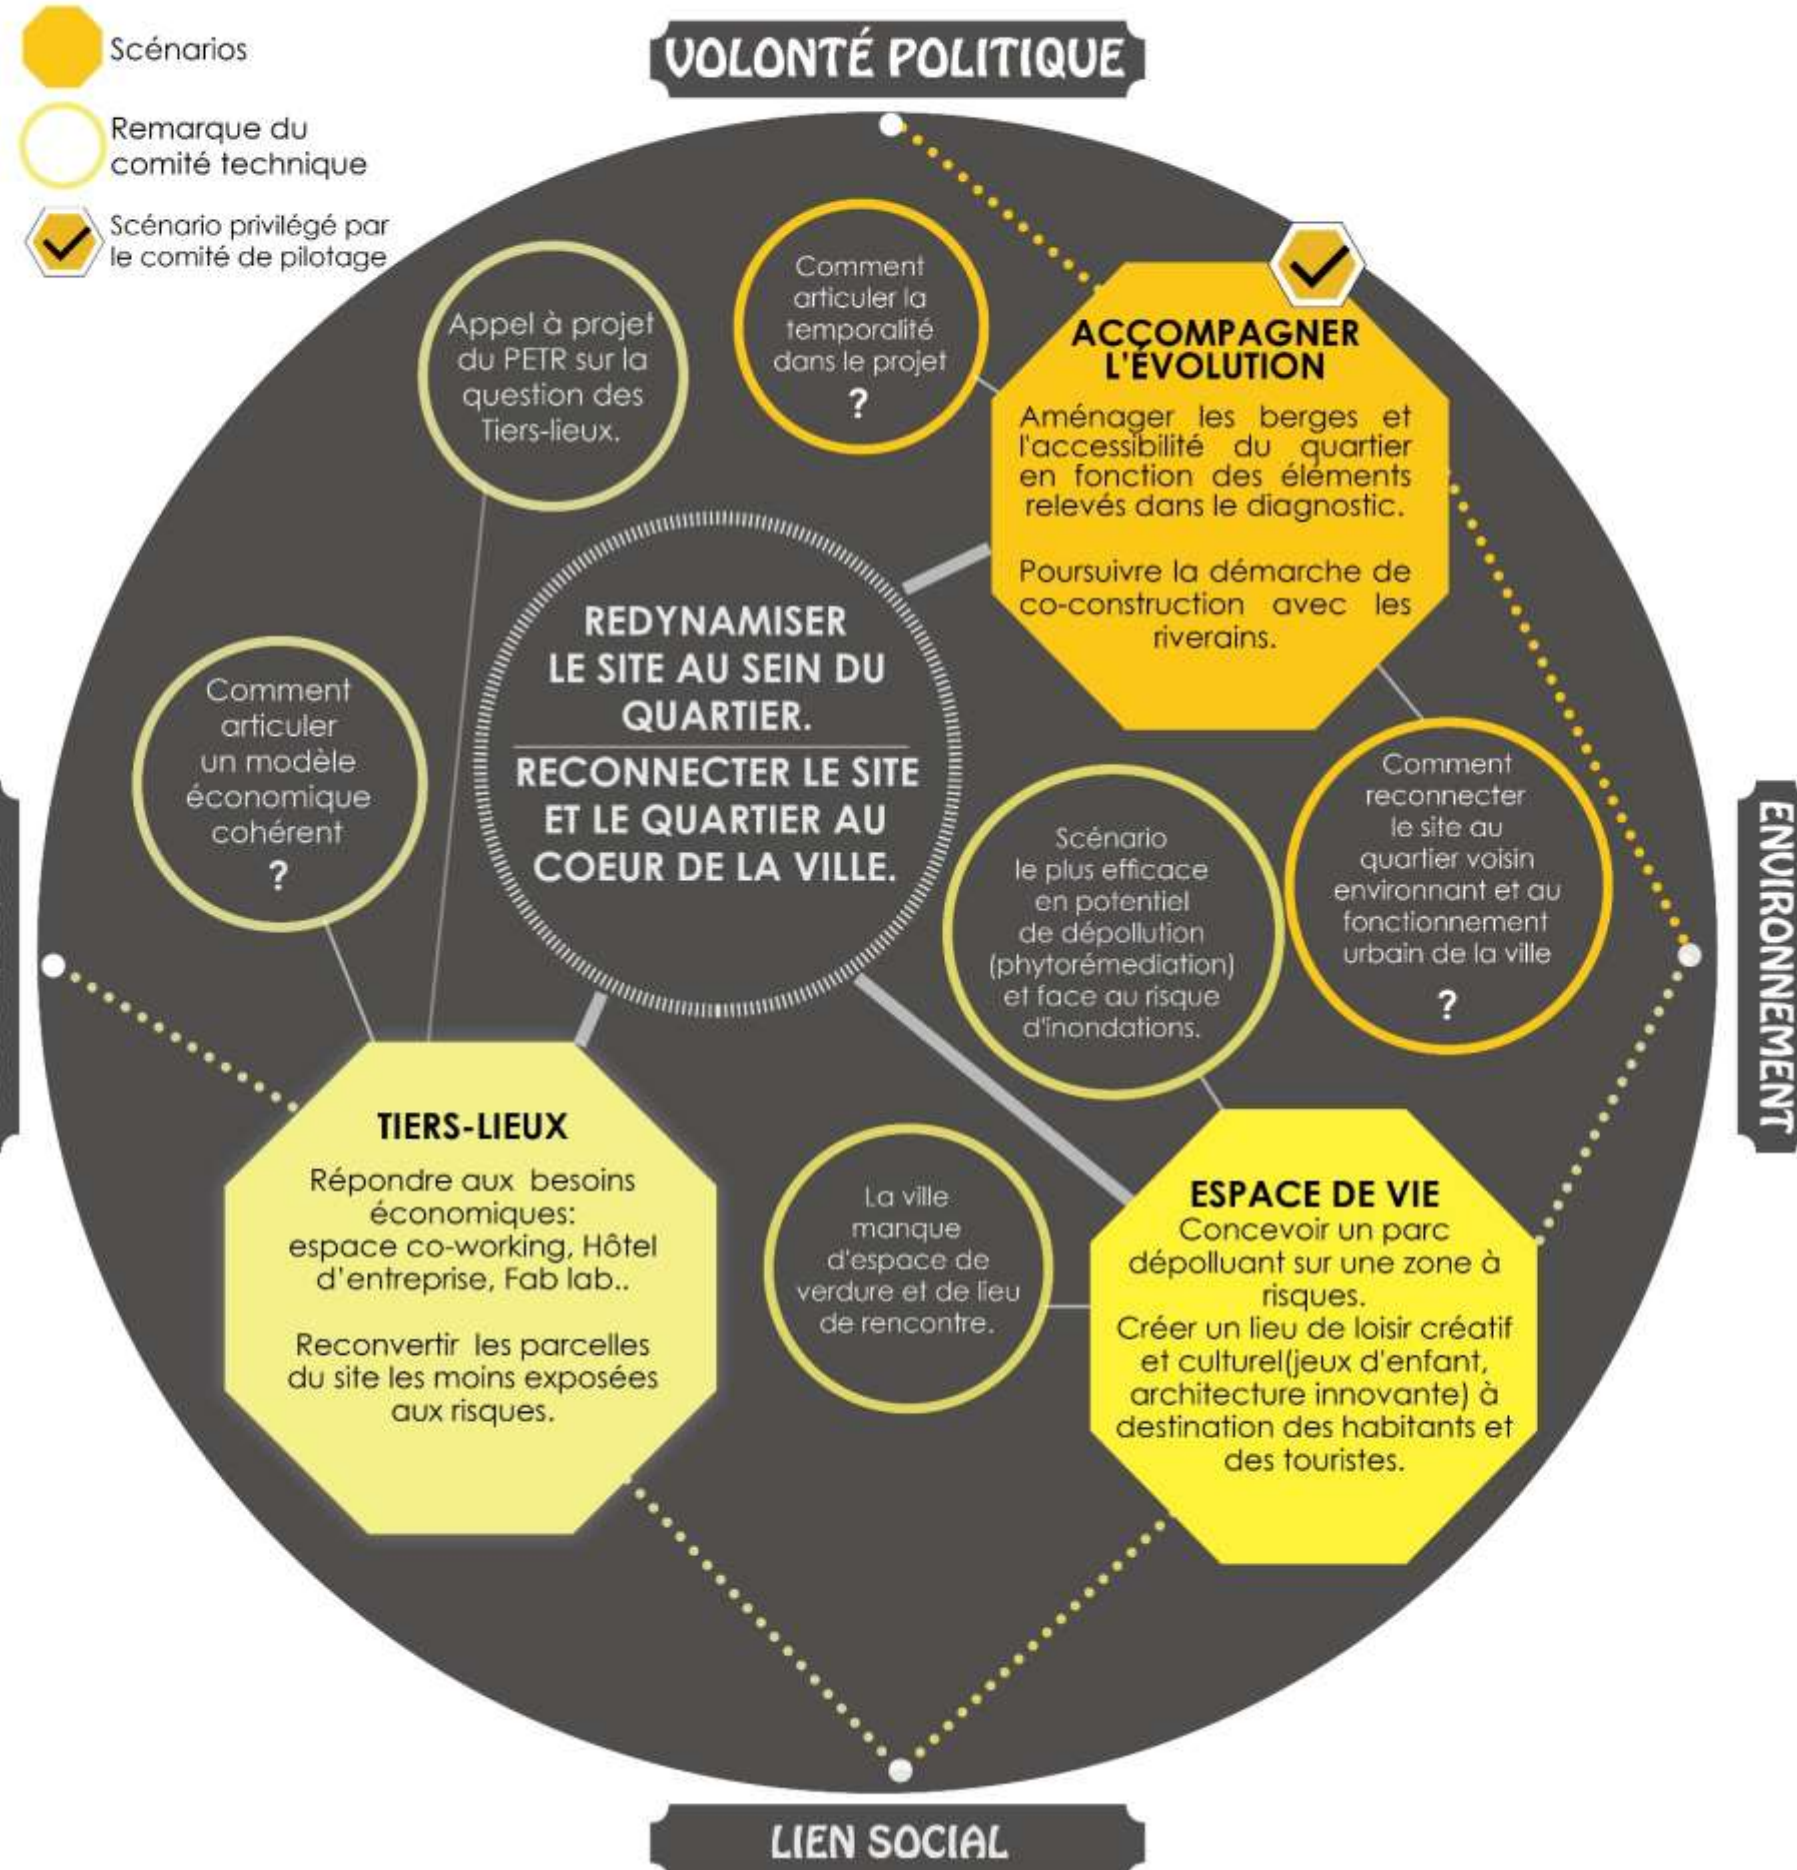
Scénarios

Remarque du comité technique

Scénario privilégé par le comité de pilotage

VOLONTÉ POLITIQUE

Appel à projet du PETR sur la question des Tiers-lieux.

Comment articuler la temporalité dans le projet
?

ACCOMPAGNER L'ÉVOLUTION
Aménager les berges et l'accessibilité du quartier en fonction des éléments relevés dans le diagnostic.

Poursuivre la démarche de co-construction avec les riverains.

REDYNAMISER LE SITE AU SEIN DU QUARTIER.
RECONNECTER LE SITE ET LE QUARTIER AU COEUR DE LA VILLE.

Comment articuler un modèle économique cohérent
?

Scénario le plus efficace en potentiel de dépollution (phytorémediation) et face au risque d'inondations.

Comment reconnecter le site au quartier voisin environnant et au fonctionnement urbain de la ville
?

ENVIRONNEMENT

TIERS-LIEUX
Répondre aux besoins économiques: espace co-working, Hôtel d'entreprise, Fab lab..

Reconvertir les parcelles du site les moins exposées aux risques.

La ville manque d'espace de verdure et de lieu de rencontre.

ESPACE DE VIE
Concevoir un parc dépolluant sur une zone à risques.
Créer un lieu de loisir créatif et culturel(jeux d'enfant, architecture innovante) à destination des habitants et des touristes.

LIEN SOCIAL